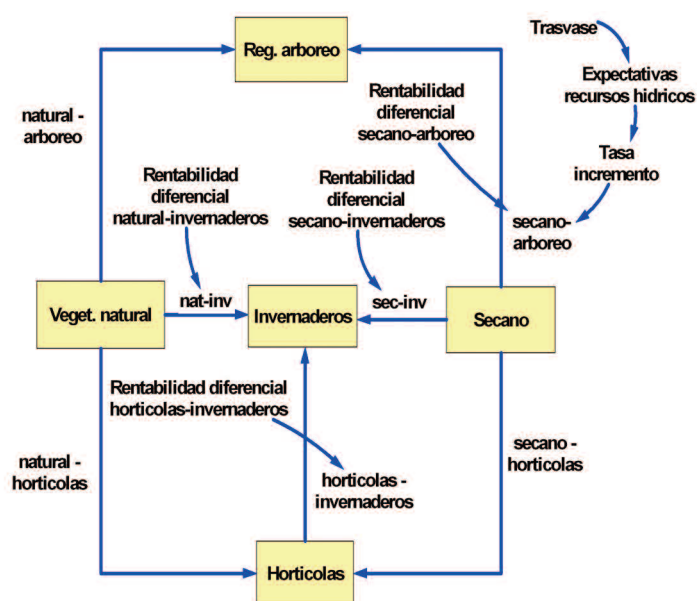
Reg. arboreo

Trasvase

Expectativas recursos hidricos

Tasa incremento

Rentabilidad diferencial secano-arboreo

natural - arboreo

Rentabilidad diferencial natural-invernaderos

Rentabilidad diferencial secano-invernaderos

secano- arboreo

Veget. natural

nat-inv

Invernaderos

sec-inv

Secano

Rentabilidad diferencial horticolas-invernaderos

natural - horticolas

horticolas - invernaderos

secano - horticolas

Horticolas